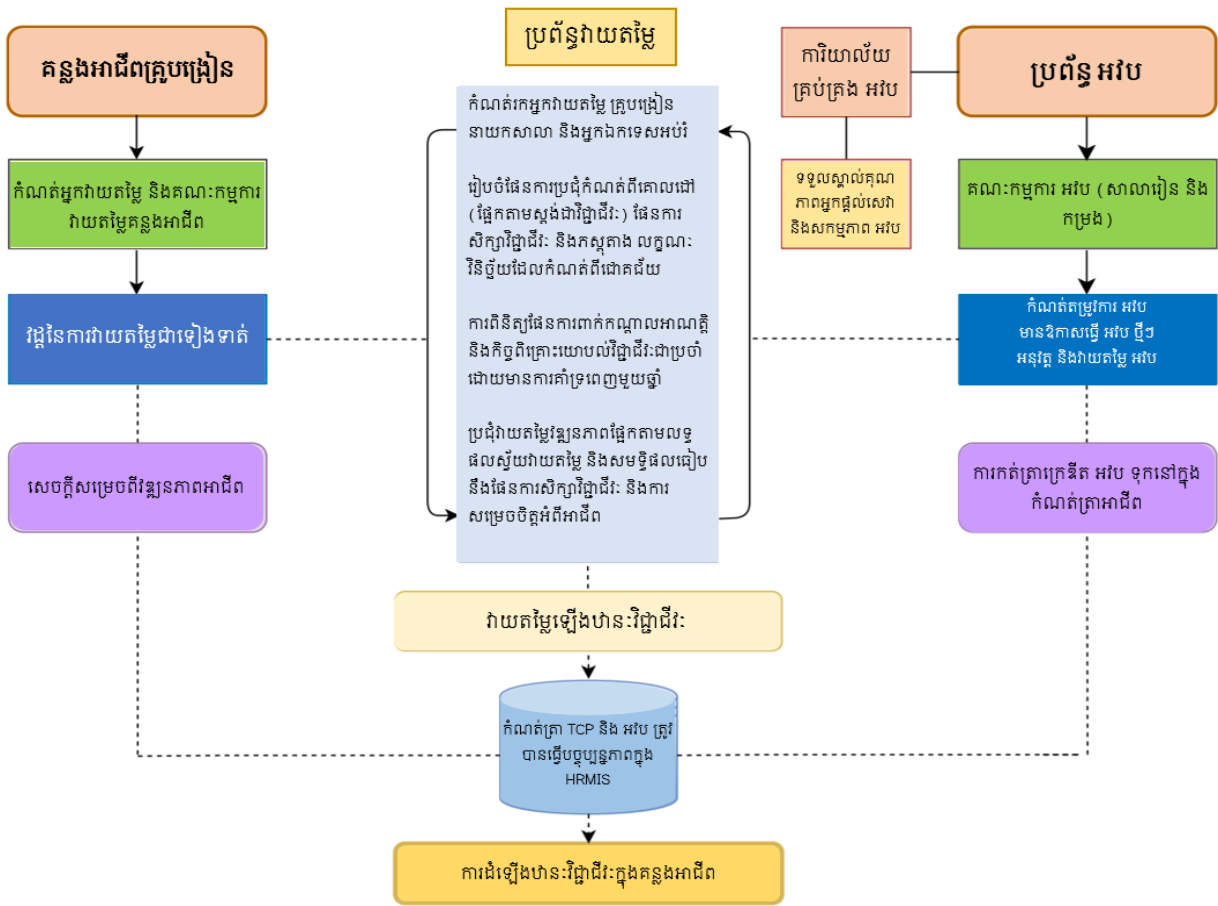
ប្រព័ន្ធវាយតម្លៃ

គន្លងអាជីពគ្រូបង្រៀន

កំណត់អ្នកវាយតម្លៃ និងគណៈកម្មការវាយតម្លៃគន្លងអាជីព

វដ្តនៃការវាយតម្លៃជាទៀងទាត់

សេចក្តីសម្រេចពីវឌ្ឍនភាពអាជីព

កំណត់អ្នកវាយតម្លៃ គ្រូបង្រៀន នាយកសាលា និងអ្នកឯកទេសអប់រំ

រៀបចំផែនការប្រជុំកំណត់ពីគោលដៅ (ផ្អែកតាមស្តង់ដាវិជ្ជាជីវៈ) ផែនការសិក្សាវិជ្ជាជីវៈ និងភស្តុតាង លក្ខណៈវិនិច្ឆ័យដែលកំណត់ពីជោគជ័យ

ការពិនិត្យផែនការពាក់កណ្តាលអាណត្តិ និងកិច្ចពិគ្រោះយោបល់វិជ្ជាជីវៈជាប្រចាំ ដោយមានការគាំទ្រពេញមួយឆ្នាំ

ប្រជុំវាយតម្លៃវឌ្ឍនភាពផ្អែកតាមលទ្ធផលស្វ័យវាយតម្លៃ និងសមិទ្ធផលធៀបនឹងផែនការសិក្សាវិជ្ជាជីវៈ និងការសម្រេចចិត្តអំពីអាជីព

ការិយាល័យគ្រប់គ្រង អវប

ទទួលស្គាល់គុណភាពអ្នកផ្តល់សេវា និងសកម្មភាព អវប

ប្រព័ន្ធ អវប

គណៈកម្មការ អវប (សាលារៀន និងកម្រង)

កំណត់តម្រូវការ អវប មានឱកាសធ្វើ អវប ថ្មីៗ អនុវត្ត និងវាយតម្លៃ អវប

ការកត់ត្រាក្រេឌីត អវប ទុកនៅក្នុងកំណត់ត្រាអាជីព

វាយតម្លៃឡើងឋានៈវិជ្ជាជីវៈ

កំណត់ត្រា TCP និង អវប ត្រូវបានធ្វើបច្ចុប្បន្នភាពក្នុង HRMIS

ការដំឡើងឋានៈវិជ្ជាជីវៈក្នុងគន្លងអាជីព